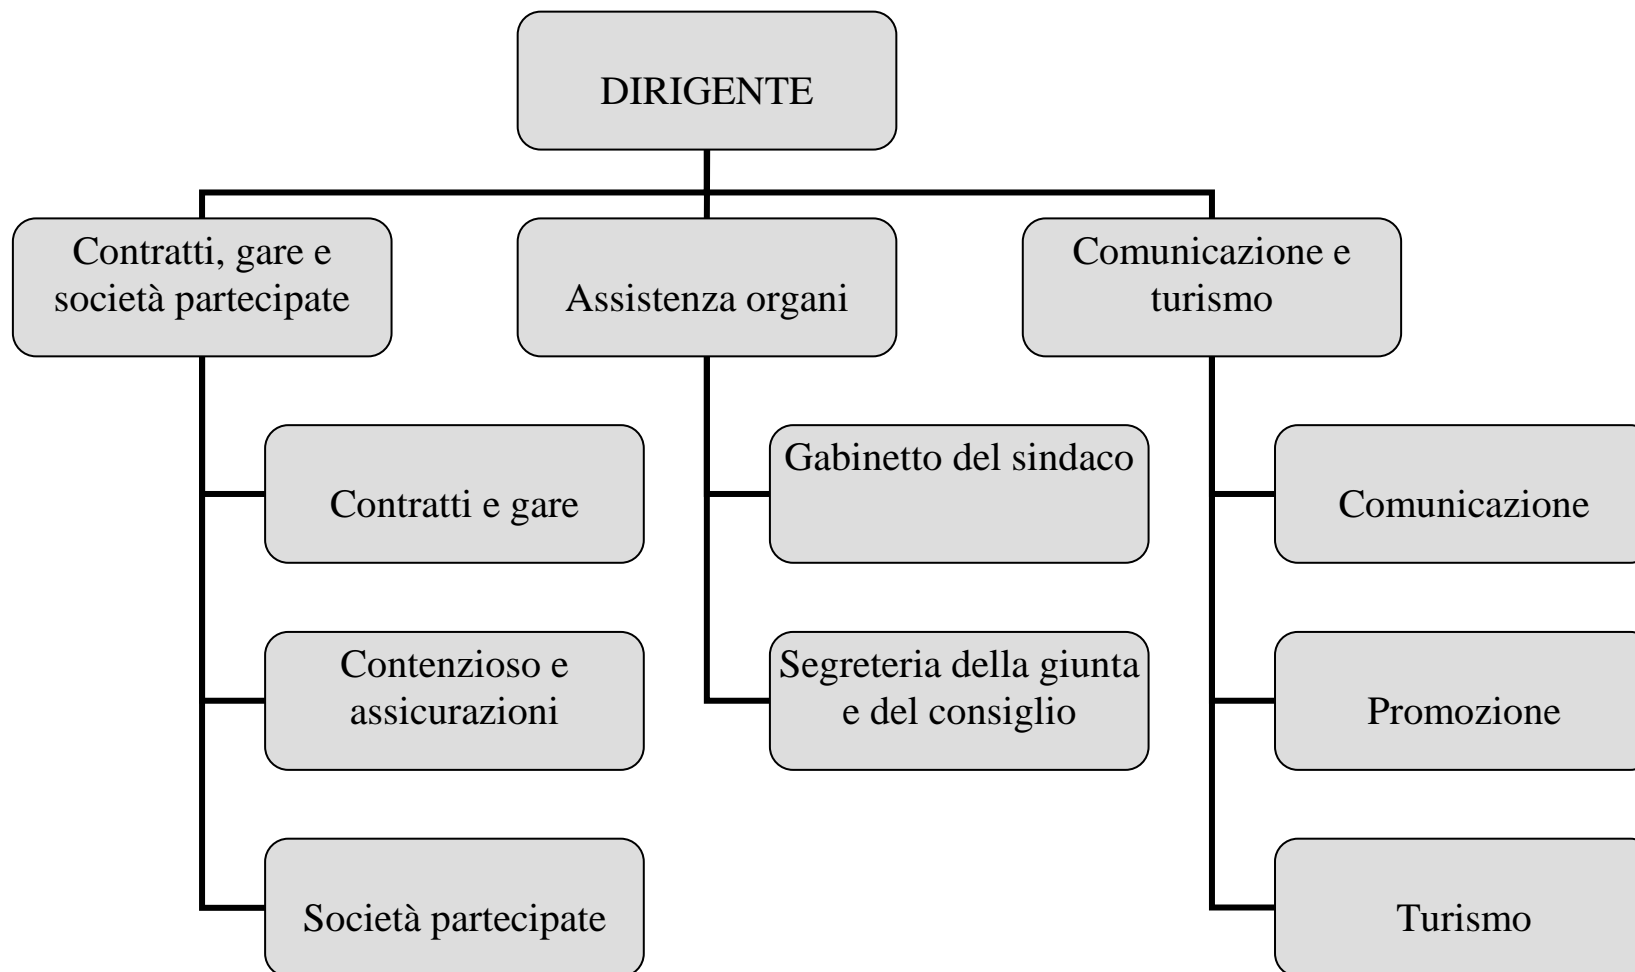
DIRIGENTE

Contratti, gare e società partecipate

Assistenza organi

Comunicazione e turismo

Contratti e gare

Contenzioso e assicurazioni

Società partecipate

Gabinetto del sindaco

Segreteria della giunta e del consiglio

Comunicazione

Promozione

Turismo